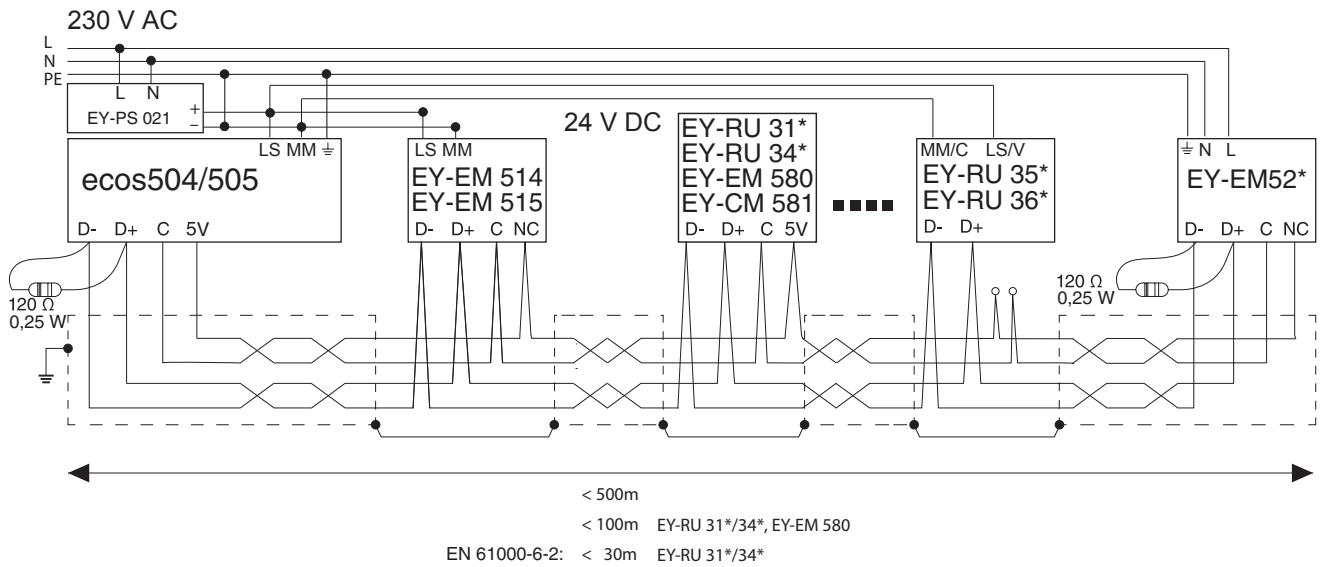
230 V AC

L
N
PE

L N
EY-PS 021 + −

24 V DC

LS MM ⏚
ecos504/505
D- D+ C 5V

LS MM
EY-EM 514
EY-EM 515
D- D+ C NC

EY-RU 31*
EY-RU 34*
EY-EM 580
EY-CM 581
D- D+ C 5V

MM/C LS/V
EY-RU 35*
EY-RU 36*
D- D+

⏚ N L
EY-EM52*
D- D+ C NC

120 Ω
0,25 W

120 Ω
0,25 W

< 500m

< 100m EY-RU 31*/34*, EY-EM 580

EN 61000-6-2: < 30m EY-RU 31*/34*